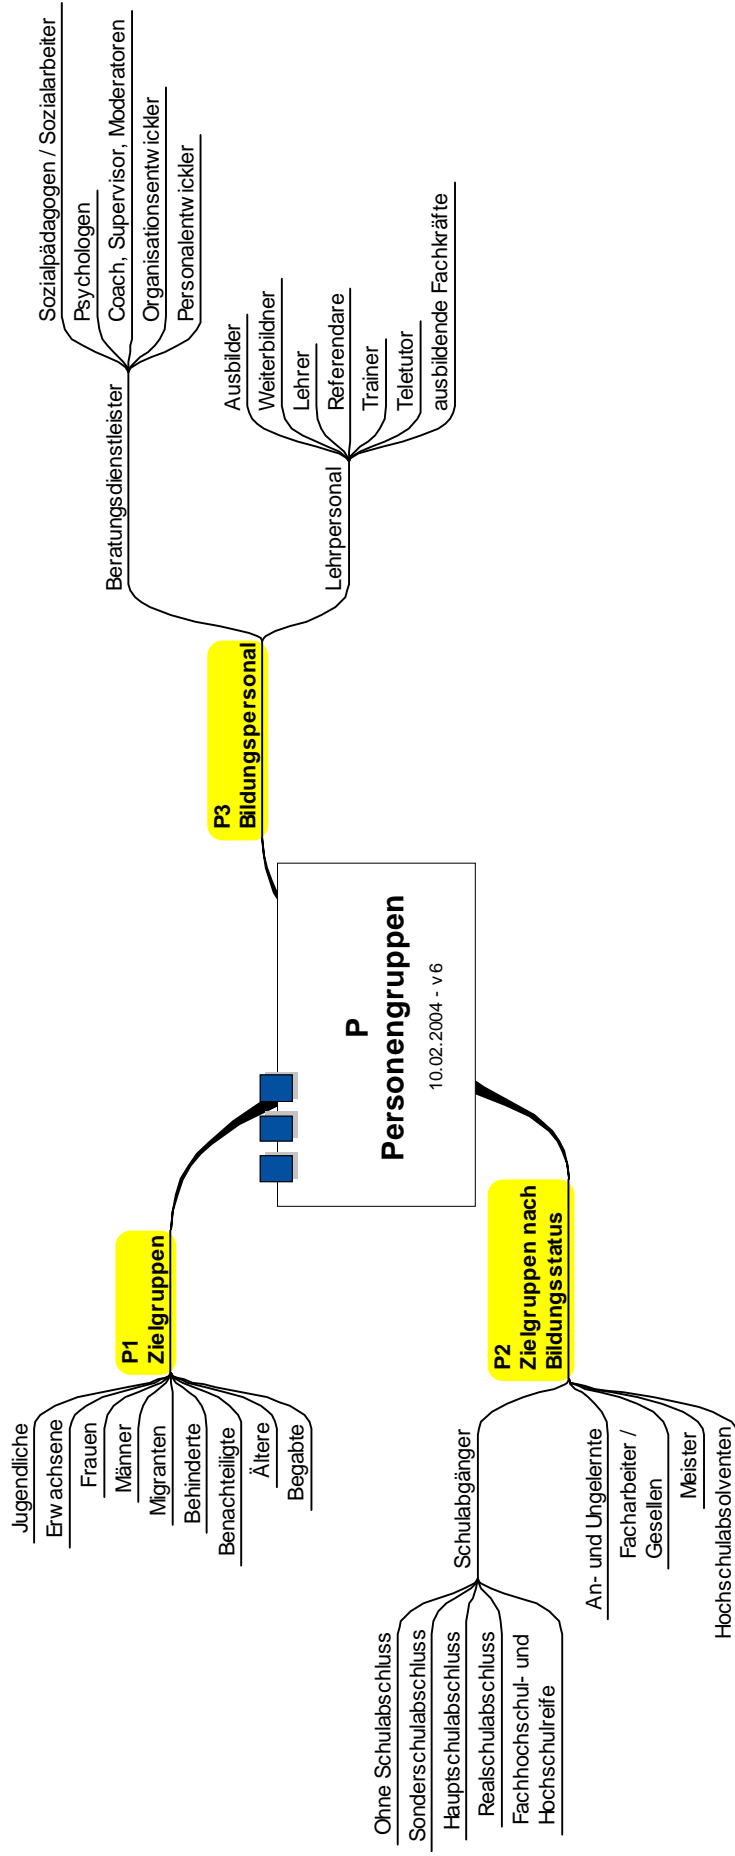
P
Personengruppen
10.02.2004 - v6

P1
Zielgruppen

Jugendliche
Erwachsene
Frauen
Männer
Migranten
Behinderte
Benachteiligte
Ältere
Begabte

P2
Zielgruppen nach Bildungsstatus

Schulabgänger
Ohne Schulabschluss
Sonderschulabschluss
Hauptschulabschluss
Realschulabschluss
Fachhochschul- und Hochschulreife

An- und Ungelernte
Facharbeiter / Gesellen
Meister
Hochschulabsolventen

P3
Bildungspersonal

Beratungsdienstleister
Sozialpädagogen / Sozialarbeiter
Psychologen
Coach, Supervisor, Moderatoren
Organisationsentwickler
Personalentwickler

Lehrpersonal
Ausbilder
Weiterbildner
Lehrer
Referendare
Trainer
Teletutor
ausbildende Fachkräfte